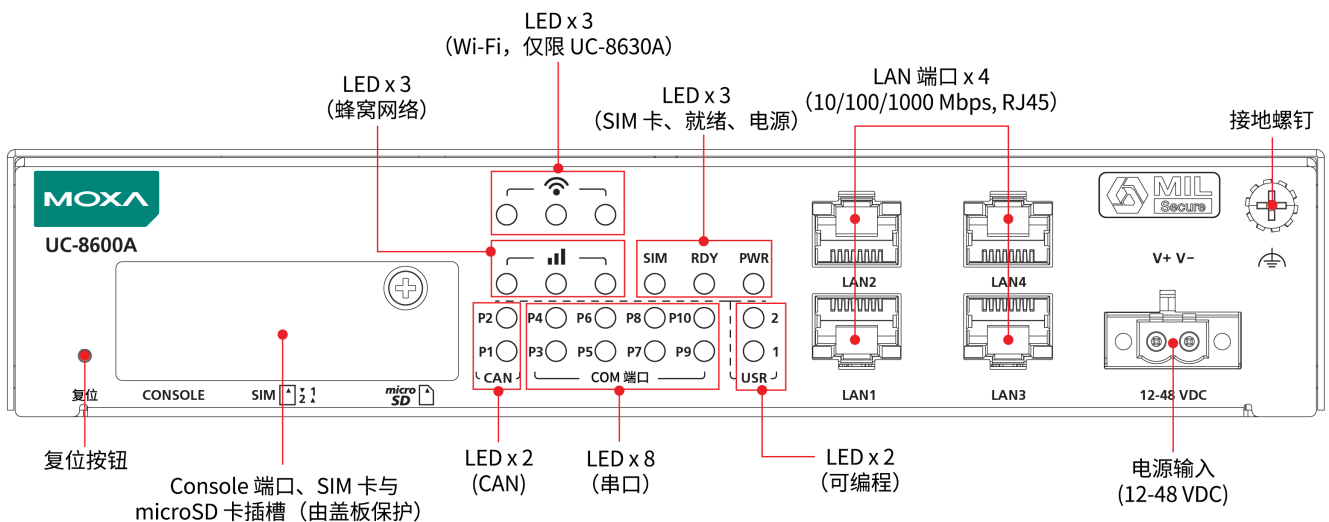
LED x 3
（Wi-Fi，仅限 UC-8630A）

LED x 3
（蜂窝网络）

LED x 3
（SIM 卡、就绪、电源）

LAN 端口 x 4
（10/100/1000 Mbps, RJ45）

接地螺钉

MOXA
UC-8600A

MIL Secure

SIM RDY PWR

LAN2 LAN4

V+ V−

P2 P4 P6 P8 P10 2
P1 P3 P5 P7 P9 1
CAN COM 端口 USR

LAN1 LAN3

复位 CONSOLE SIM 1 2 micro SD

12-48 VDC

复位按钮

Console 端口、SIM 卡与 microSD 卡插槽（由盖板保护）

LED x 2
(CAN)

LED x 8
(串口)

LED x 2
（可编程）

电源输入
(12-48 VDC)